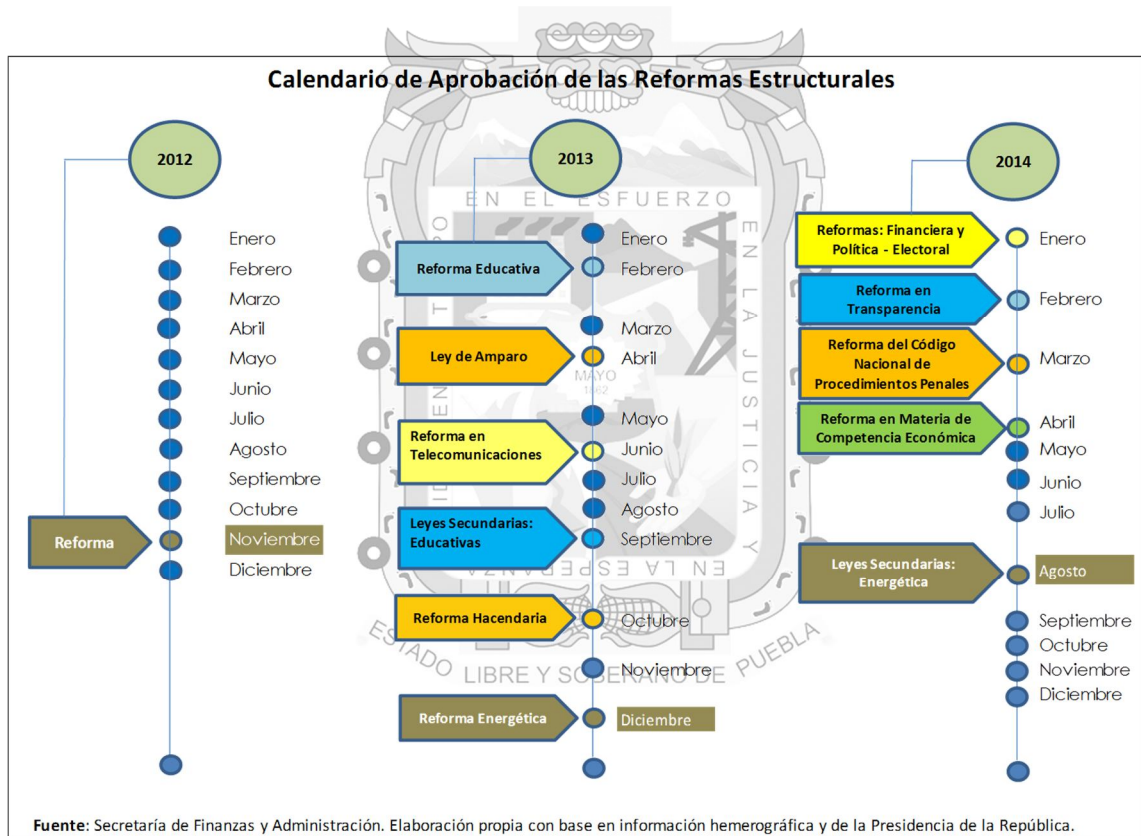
Calendario de Aprobación de las Reformas Estructurales

2012

Enero
Febrero
Marzo
Abril
Mayo
Junio
Julio
Agosto
Septiembre
Octubre
Reforma
Noviembre
Diciembre

2013

Enero
Reforma Educativa
Febrero
Marzo
Ley de Amparo
Abril
Mayo
Reforma en Telecomunicaciones
Junio
Julio
Agosto
Leyes Secundarias: Educativas
Septiembre
Reforma Hacendaria
Octubre
Noviembre
Reforma Energética
Diciembre

2014

Reformas: Financiera y Política - Electoral
Enero
Reforma en Transparencia
Febrero
Reforma del Código Nacional de Procedimientos Penales
Marzo
Reforma en Materia de Competencia Económica
Abril
Mayo
Junio
Julio
Leyes Secundarias: Energética
Agosto
Septiembre
Octubre
Noviembre
Diciembre

EN EL ESFUERZO EN LA JUSTICIA Y EN LA ESPERANZA
MAYO 1862
ESTADO LIBRE Y SOBERANO DE PUEBLA

Fuente: Secretaría de Finanzas y Administración. Elaboración propia con base en información hemerográfica y de la Presidencia de la República.